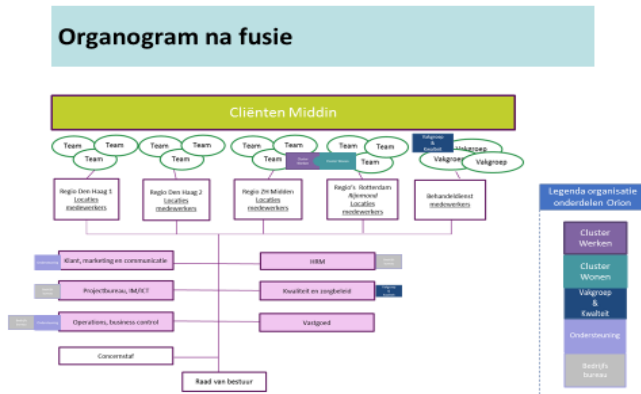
Organogram na fusie

Cliënten Middin

Team Team Team | Team Team Team | Team Team Team | Team Team Team | Vakgroep & Kwaliteit Vakgroep Vakgroep Vakgroep

Regio Den Haag 1 Locaties medewerkers

Regio Den Haag 2 Locaties medewerkers

Regio ZH Midden Locaties medewerkers

Regio's Rotterdam Rijnmond Locaties medewerkers

Behandeldienst medewerkers

Klant, marketing en communicatie

HRM

Projectbureau, IM/ICT

Kwaliteit en zorgbeleid

Operations, business control

Vastgoed

Concernstaf

Raad van bestuur

Legenda organisatie onderdelen Orion

Cluster Werken

Cluster Wonen

Vakgroep & Kwaliteit

Ondersteuning

Bedrijfs bureau